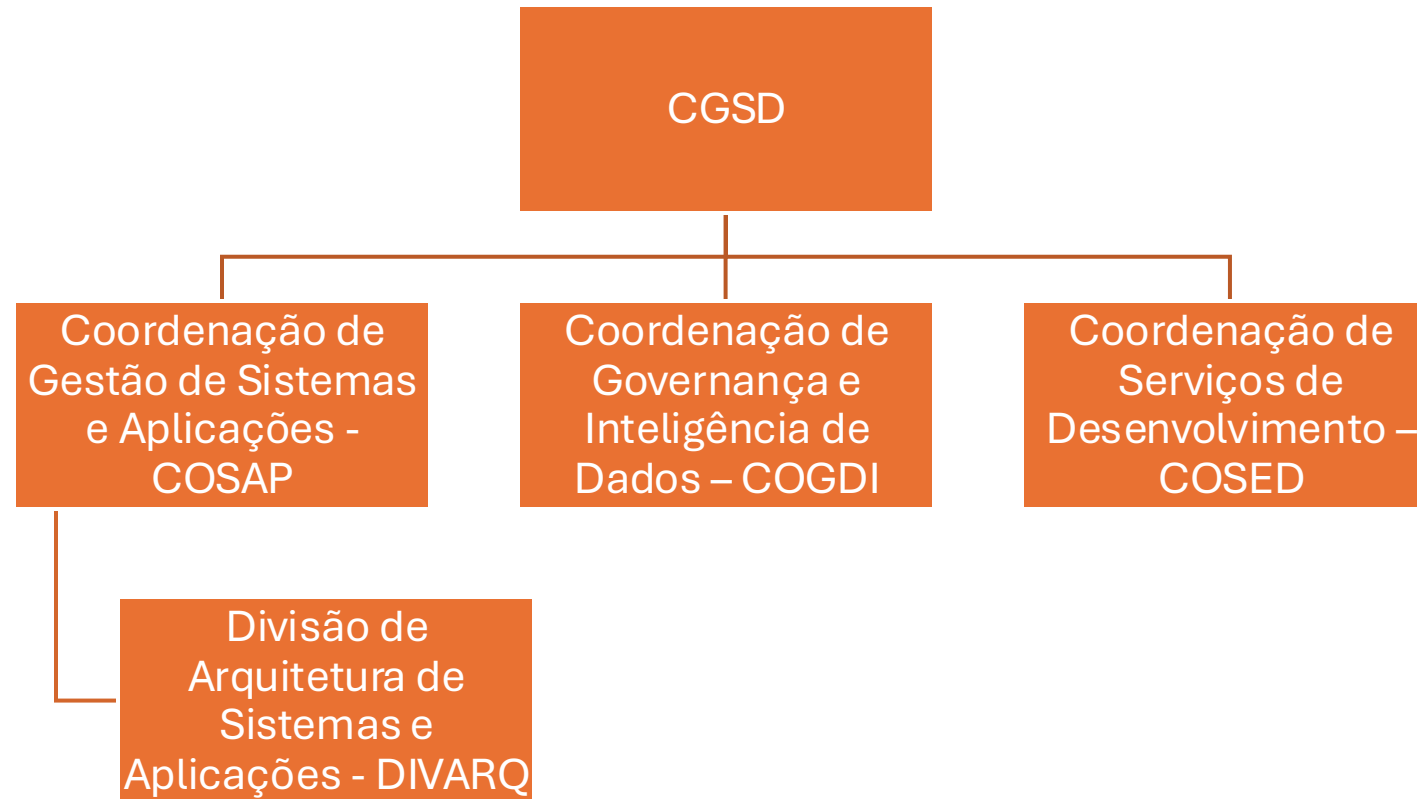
CGSD

Coordenação de Gestão de Sistemas e Aplicações - COSAP

Coordenação de Governança e Inteligência de Dados – COGDI

Coordenação de Serviços de Desenvolvimento – COSED

Divisão de Arquitetura de Sistemas e Aplicações - DIVARQ